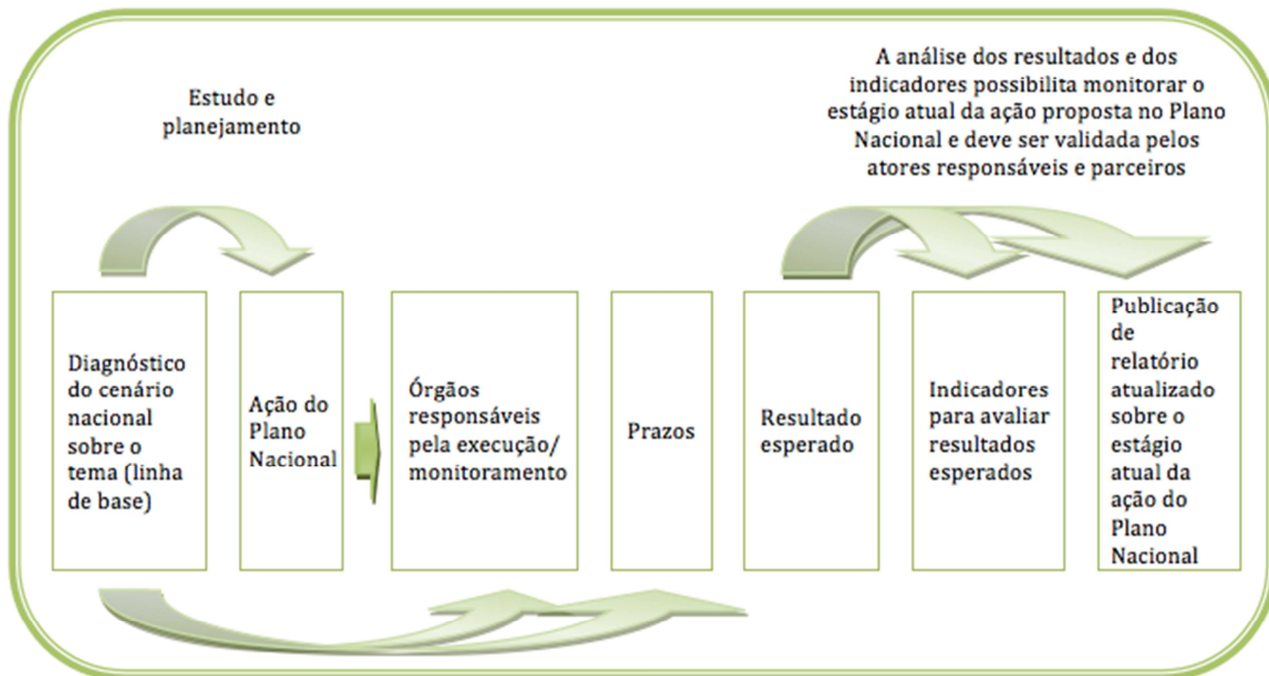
Estudo e planejamento

A análise dos resultados e dos indicadores possibilita monitorar o estágio atual da ação proposta no Plano Nacional e deve ser validada pelos atores responsáveis e parceiros

Diagnóstico do cenário nacional sobre o tema (linha de base)

Ação do Plano Nacional

Órgãos responsáveis pela execução/ monitoramento

Prazos

Resultado esperado

Indicadores para avaliar resultados esperados

Publicação de relatório atualizado sobre o estágio atual da ação do Plano Nacional